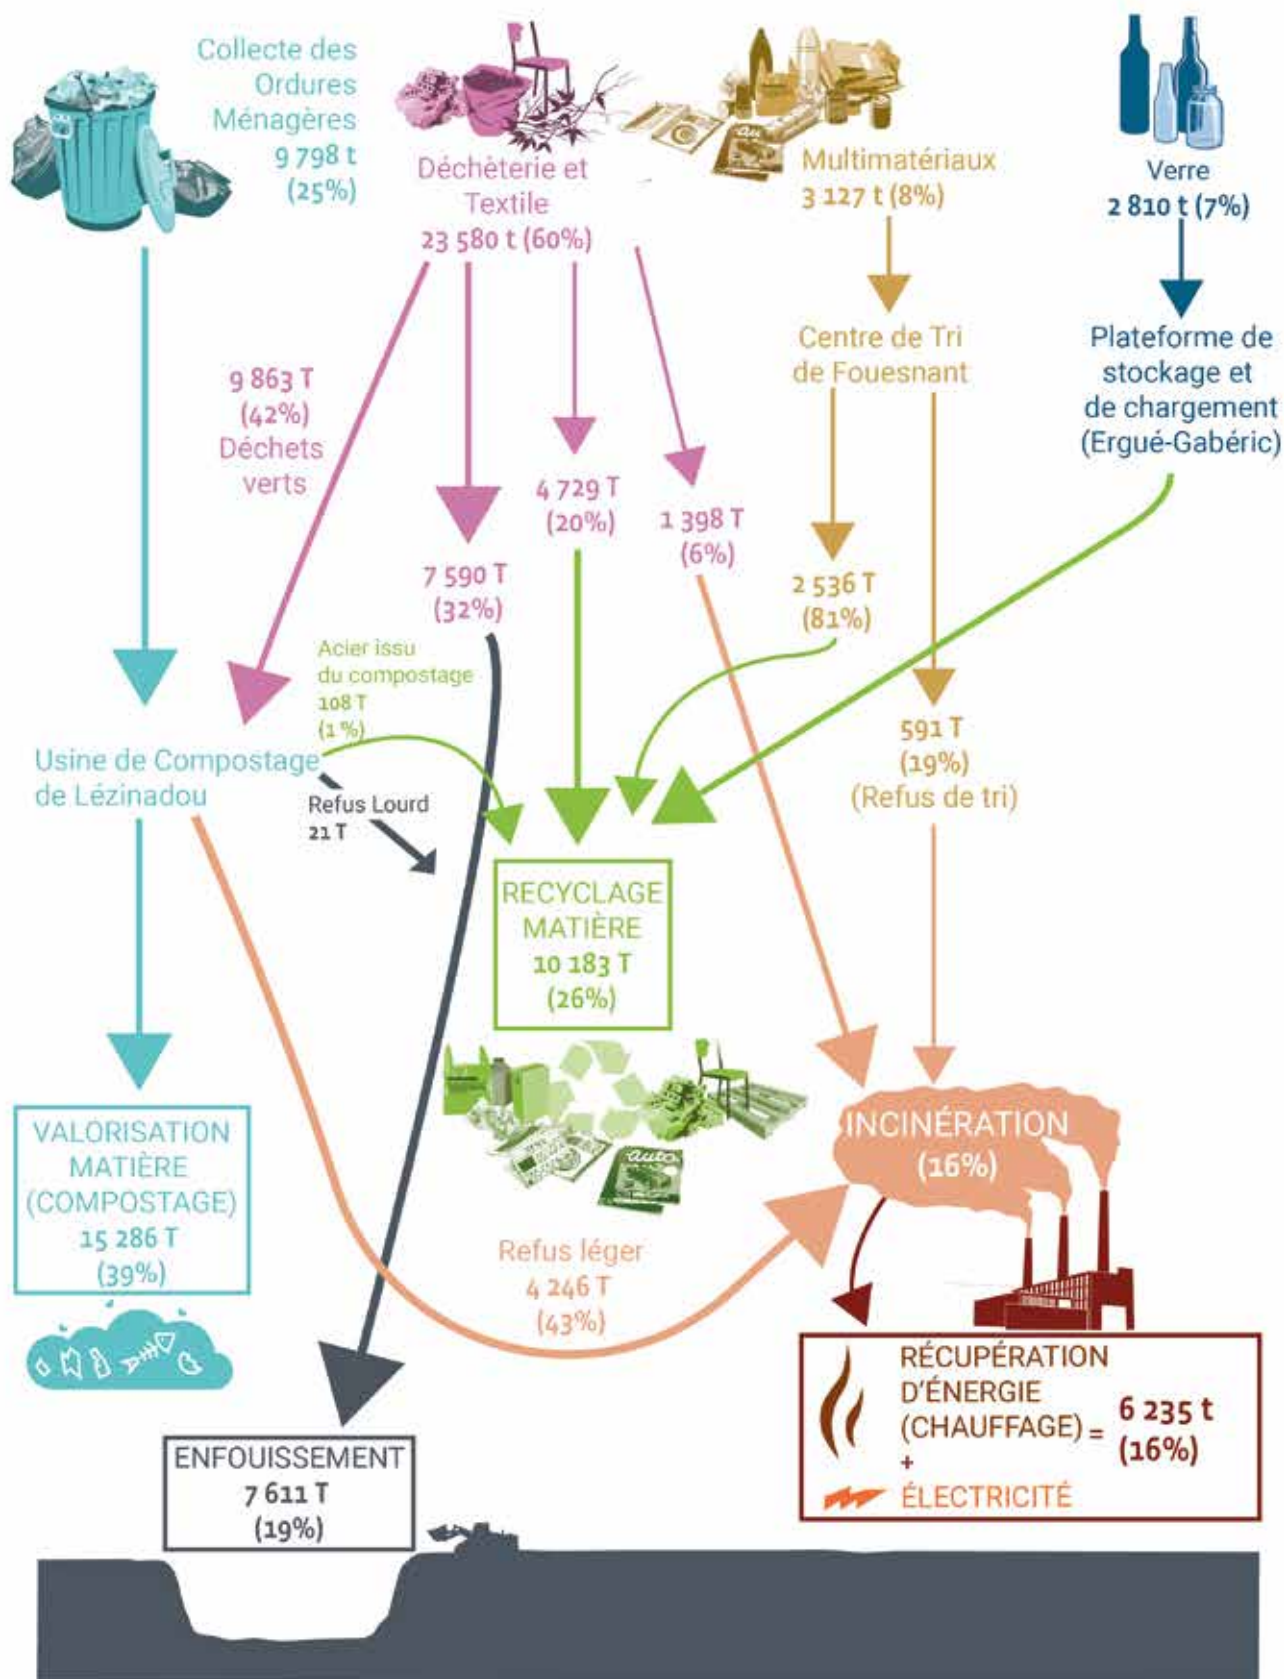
Collecte des Ordures Ménagères
9 798 t
(25%)

Déchèterie et Textile
23 580 t (60%)

Multimatériaux
3 127 t (8%)

Verre
2 810 t (7%)

9 863 T
(42%)
Déchets verts

7 590 T
(32%)

4 729 T
(20%)

1 398 T
(6%)

Centre de Tri de Fouesnant

2 536 T
(81%)

591 T
(19%)
(Refus de tri)

Plateforme de stockage et de chargement (Ergué-Gabéric)

Acier issu du compostage
108 T
(1 %)

Usine de Compostage de Lézinadou

Refus Lourd
21 T

RECYCLAGE MATIÈRE
10 183 T
(26%)

VALORISATION MATIÈRE (COMPOSTAGE)
15 286 T
(39%)

Refus léger
4 246 T
(43%)

INCINÉRATION
(16%)

RÉCUPÉRATION D'ÉNERGIE (CHAUFFAGE) = 6 235 t (16%)
+
ÉLECTRICITÉ

ENFOUISSEMENT
7 611 T
(19%)